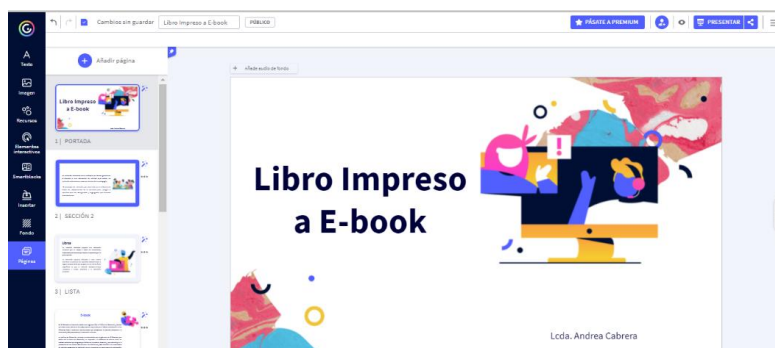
Cambios sin guardar
Libro Impreso a E-book
PÚBLICO
PÁSATE A PREMIUM
PRESENTAR

Texto
Imagen
Recursos
Elementos interactivos
Smartblocks
Insertar
Fondo
Páginas

Añadir página

Libro Impreso a E-book
1 | PORTADA

2 | SECCIÓN 2

Libros
3 | LISTA

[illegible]

Añade audio de fondo

Libro Impreso a E-book

Lcda. Andrea Cabrera